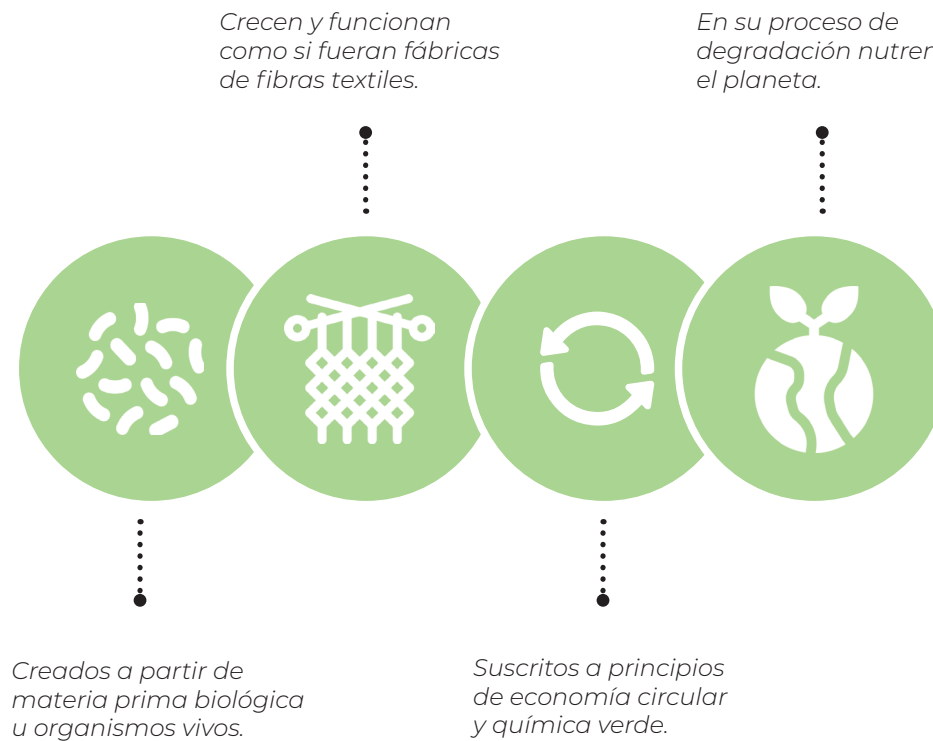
Crecen y funcionan como si fueran fábricas de fibras textiles.

En su proceso de degradación nutren el planeta.

Creados a partir de materia prima biológica u organismos vivos.

Suscritos a principios de economía circular y química verde.